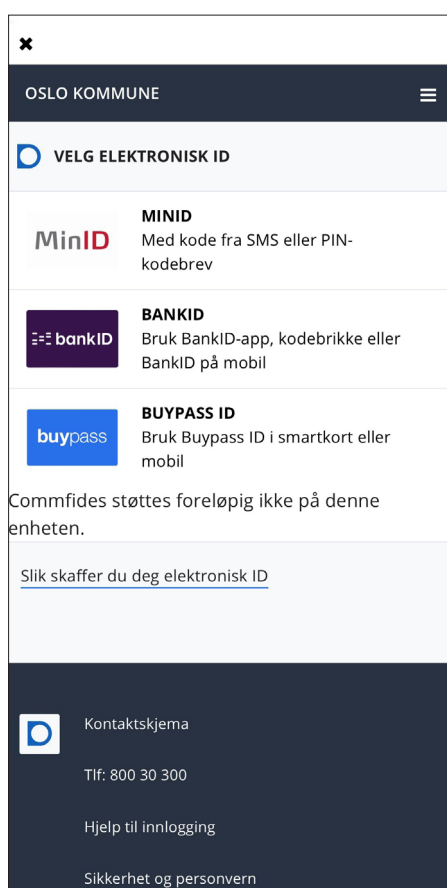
OSLO KOMMUNE

VELG ELEKTRONISK ID

MinID

MINID
Med kode fra SMS eller PIN-kodebrev

bankID

BANKID
Bruk BankID-app, kodebrikke eller BankID på mobil

buypass

BUYPASS ID
Bruk Buypass ID i smartkort eller mobil

Commfides støttes foreløpig ikke på denne enheten.

Slik skaffer du deg elektronisk ID

Kontaktskjema

Tlf: 800 30 300

Hjelp til innlogging

Sikkerhet og personvern